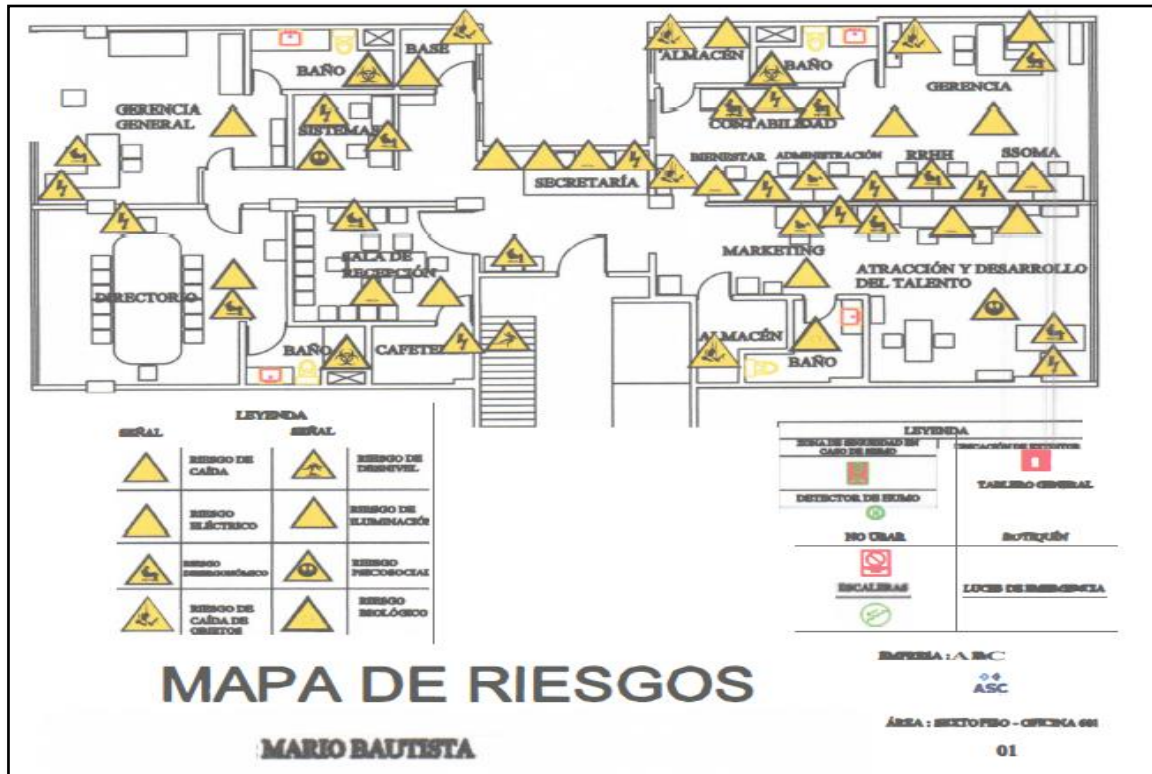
BAÑO

BASE

GERENCIA GENERAL

SISTEMAS

ALMACÉN

BAÑO

GERENCIA

CONTABILIDAD

SECRETARÍA

BIENESTAR

ADMINISTRACIÓN

RRHH

SSOMA

DIRECTORIO

SALA DE RECEPCIÓN

MARKETING

ATRACCIÓN Y DESARROLLO DEL TALENTO

BAÑO

CAFETE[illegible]

ALMACÉN

BAÑO

LEYENDA

| SEÑAL | | SEÑAL | |
|---|---|---|---|
| | RIESGO DE CAÍDA | | RIESGO DE DESNIVEL |
| | RIESGO ELÉCTRICO | | RIESGO DE ILUMINACIÓ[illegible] |
| | RIESGO DISERGONÓMICO | | RIESGO PSICOSOCIAL |
| | RIESGO DE CAÍDA DE OBJETOS | | RIESGO BIOLÓGICO |

LEYENDA

| ZONA DE SEGURIDAD EN CASO DE SISMO | UBICACIÓN DE EXTINTOR |
|---|---|
| DETECTOR DE HUMO | TABLERO GENERAL |
| NO USAR | BOTIQUÍN |
| ESCALERAS | LUCES DE EMERGENCIA |

MAPA DE RIESGOS

EMPRESA : A B C

ASC

ÁREA : SEXTO PISO - OFICINA 601

01

MARIO BAUTISTA